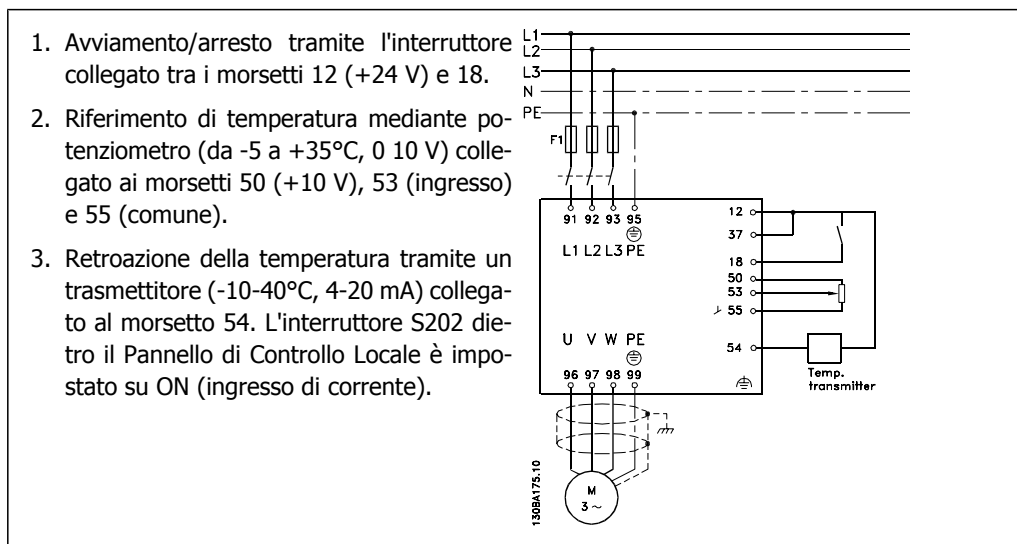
1. Avviamento/arresto tramite l'interruttore collegato tra i morsetti 12 (+24 V) e 18.

2. Riferimento di temperatura mediante potenziometro (da -5 a +35°C, 0 10 V) collegato ai morsetti 50 (+10 V), 53 (ingresso) e 55 (comune).

3. Retroazione della temperatura tramite un trasmettitore (-10-40°C, 4-20 mA) collegato al morsetto 54. L'interruttore S202 dietro il Pannello di Controllo Locale è impostato su ON (ingresso di corrente).

L1
L2
L3
N
PE
F1
91 92 93 95
L1 L2 L3 PE
12
37
18
50
53
55
U V W PE
96 97 98 99
54
Temp. transmitter
M
3 ~
130BA175.10